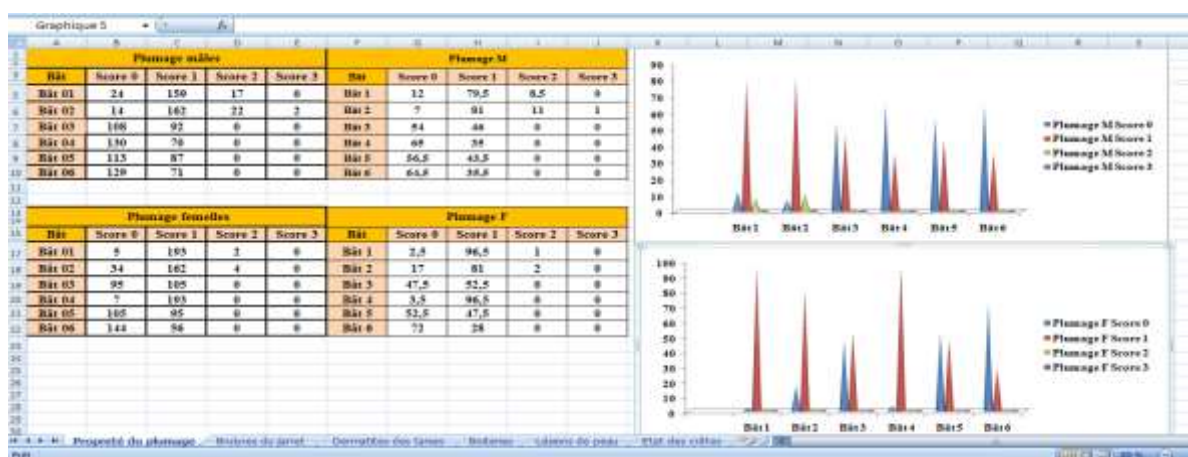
Graphique 5

Plumage mâles

| Bât | Score 0 | Score 1 | Score 2 | Score 3 |
|---|---|---|---|---|
| Bât 01 | 24 | 159 | 17 | 0 |
| Bât 02 | 14 | 162 | 22 | 2 |
| Bât 03 | 108 | 92 | 0 | 0 |
| Bât 04 | 130 | 70 | 0 | 0 |
| Bât 05 | 113 | 87 | 0 | 0 |
| Bât 06 | 129 | 71 | 0 | 0 |

Plumage M

| Bât | Score 0 | Score 1 | Score 2 | Score 3 |
|---|---|---|---|---|
| Bât 1 | 12 | 79,5 | 8,5 | 0 |
| Bât 2 | 7 | 81 | 11 | 1 |
| Bât 3 | 54 | 46 | 0 | 0 |
| Bât 4 | 65 | 35 | 0 | 0 |
| Bât 5 | 56,5 | 43,5 | 0 | 0 |
| Bât 6 | 64,5 | 35,5 | 0 | 0 |

Plumage femelles

| Bât | Score 0 | Score 1 | Score 2 | Score 3 |
|---|---|---|---|---|
| Bât 01 | 5 | 193 | 2 | 0 |
| Bât 02 | 34 | 162 | 4 | 0 |
| Bât 03 | 95 | 105 | 0 | 0 |
| Bât 04 | 7 | 193 | 0 | 0 |
| Bât 05 | 105 | 95 | 0 | 0 |
| Bât 06 | 144 | 56 | 0 | 0 |

Plumage F

| Bât | Score 0 | Score 1 | Score 2 | Score 3 |
|---|---|---|---|---|
| Bât 1 | 2,5 | 96,5 | 1 | 0 |
| Bât 2 | 17 | 81 | 2 | 0 |
| Bât 3 | 47,5 | 52,5 | 0 | 0 |
| Bât 4 | 3,5 | 96,5 | 0 | 0 |
| Bât 5 | 52,5 | 47,5 | 0 | 0 |
| Bât 6 | 72 | 28 | 0 | 0 |

90 80 70 60 50 40 30 20 10 0
Bât 1 Bât 2 Bât 3 Bât 4 Bât 5 Bât 6
Plumage M Score 0
Plumage M Score 1
Plumage M Score 2
Plumage M Score 3

100 90 80 70 60 50 40 30 20 10 0
Bât 1 Bât 2 Bât 3 Bât 4 Bât 5 Bât 6
Plumage F Score 0
Plumage F Score 1
Plumage F Score 2
Plumage F Score 3

Propreté du plumage | Brûlures du jarret | Dermatites des tarses | Boiterie | Lésions de peau | Etat des crêtes